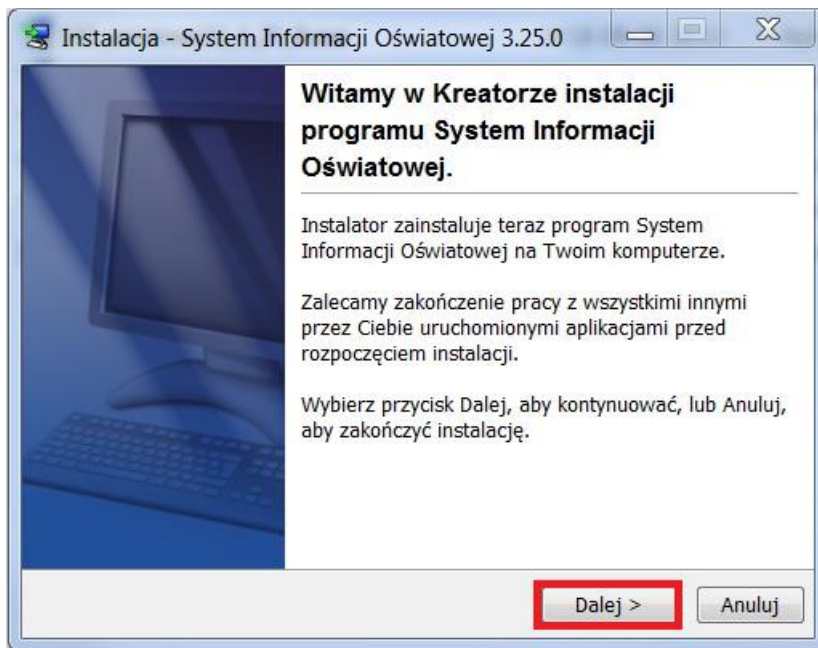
Instalacja - System Informacji Oświatowej 3.25.0

Witamy w Kreatorze instalacji programu System Informacji Oświatowej.

Instalator zainstaluje teraz program System Informacji Oświatowej na Twoim komputerze.

Zalecamy zakończenie pracy z wszystkimi innymi przez Ciebie uruchomionymi aplikacjami przed rozpoczęciem instalacji.

Wybierz przycisk Dalej, aby kontynuować, lub Anuluj, aby zakończyć instalację.

Dalej >

Anuluj